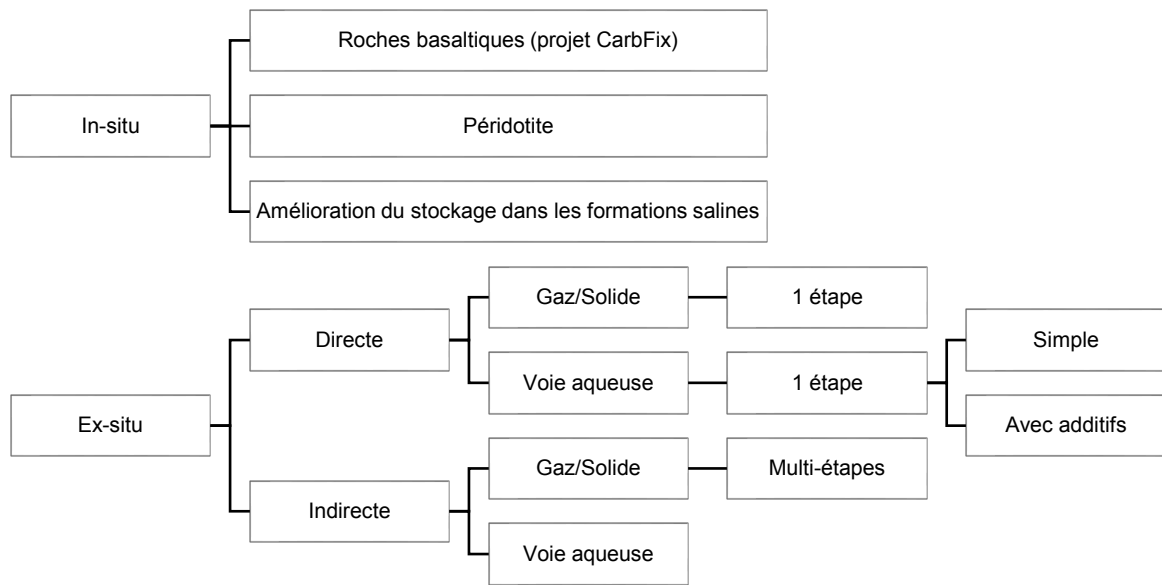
In-situ

Roches basaltiques (projet CarbFix)

Péridotite

Amélioration du stockage dans les formations salines

Ex-situ

Directe

Gaz/Solide

1 étape

Voie aqueuse

1 étape

Simple

Avec additifs

Indirecte

Gaz/Solide

Multi-étapes

Voie aqueuse